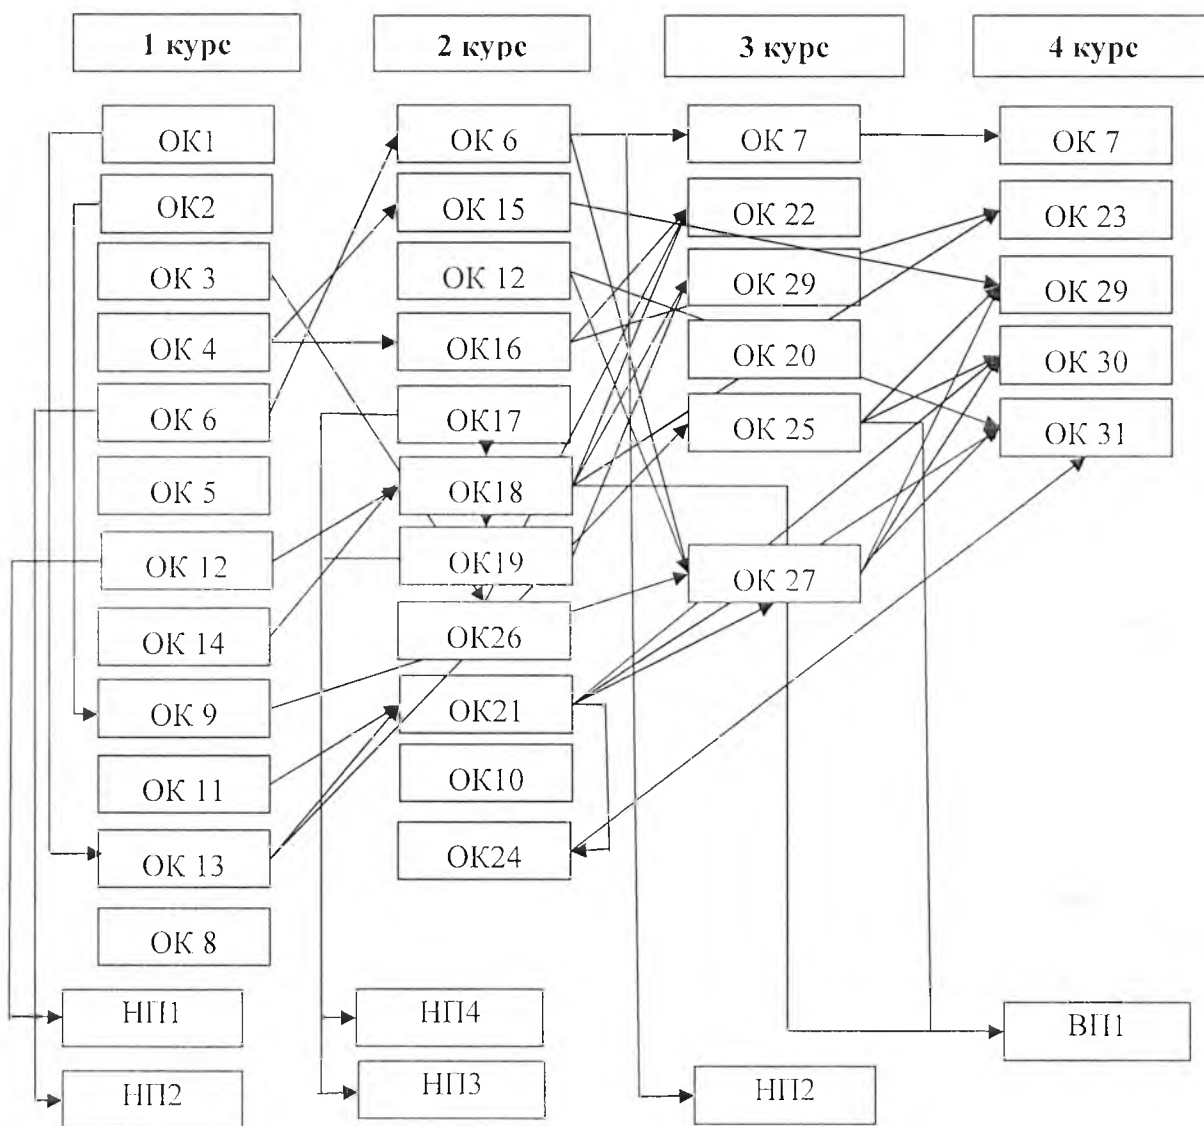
1 курс

ОК1

ОК2

ОК 3

ОК 4

ОК 6

ОК 5

ОК 12

ОК 14

ОК 9

ОК 11

ОК 13

ОК 8

НП1

НП2

2 курс

ОК 6

ОК 15

ОК 12

ОК16

ОК17

ОК18

ОК19

ОК26

ОК21

ОК10

ОК24

НП4

НП3

3 курс

ОК 7

ОК 22

ОК 29

ОК 20

ОК 25

ОК 27

НП2

4 курс

ОК 7

ОК 23

ОК 29

ОК 30

ОК 31

ВП1